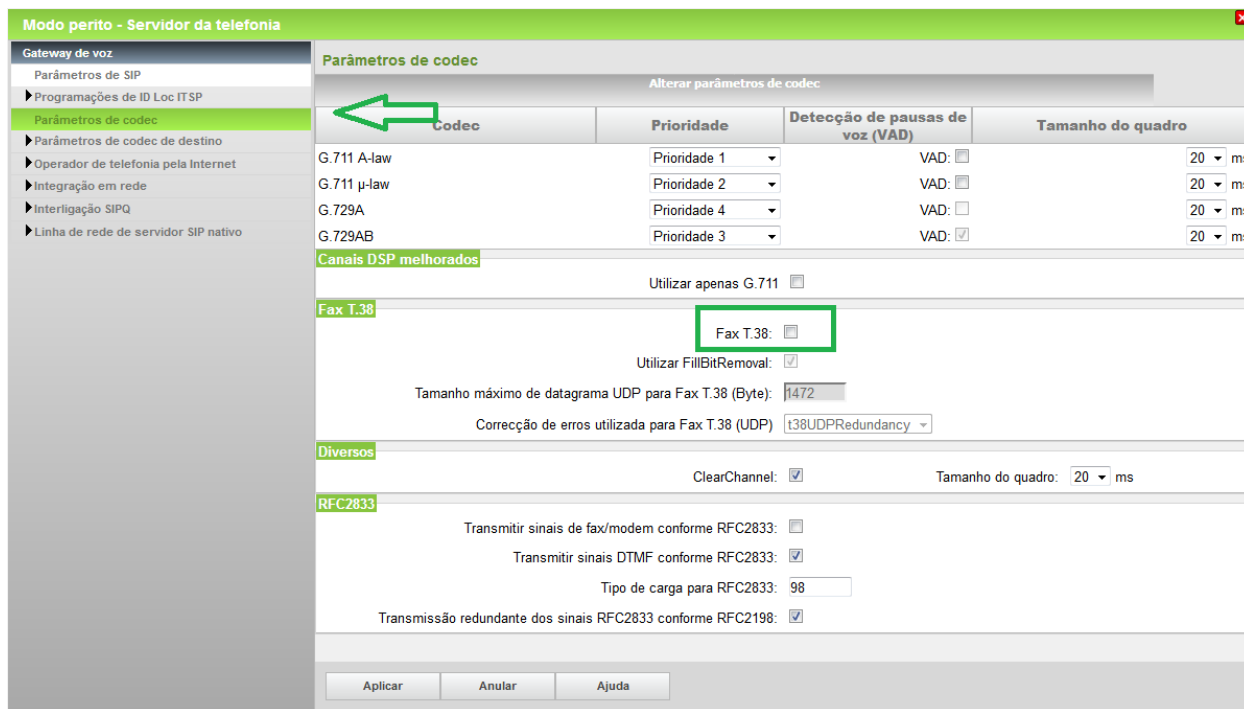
Modo perito - Servidor da telefonia

Gateway de voz
Parâmetros de SIP
Programações de ID Loc ITSP
Parâmetros de codec
Parâmetros de codec de destino
Operador de telefonia pela Internet
Integração em rede
Interligação SIPQ
Linha de rede de servidor SIP nativo

Parâmetros de codec

Alterar parâmetros de codec

| Codec | Prioridade | Detecção de pausas de voz (VAD) | Tamanho do quadro |
|---|---|---|---|
| G.711 A-law | Prioridade 1 | VAD: | 20 ms |
| G.711 µ-law | Prioridade 2 | VAD: | 20 ms |
| G.729A | Prioridade 4 | VAD: | 20 ms |
| G.729AB | Prioridade 3 | VAD: | 20 ms |

Canais DSP melhorados
Utilizar apenas G.711

Fax T.38
Fax T.38:
Utilizar FillBitRemoval:
Tamanho máximo de datagrama UDP para Fax T.38 (Byte): 1472
Correcção de erros utilizada para Fax T.38 (UDP) t38UDPRedundancy

Diversos
ClearChannel: Tamanho do quadro: 20 ms

RFC2833
Transmitir sinais de fax/modem conforme RFC2833:
Transmitir sinais DTMF conforme RFC2833:
Tipo de carga para RFC2833: 98
Transmissão redundante dos sinais RFC2833 conforme RFC2198:

Aplicar Anular Ajuda